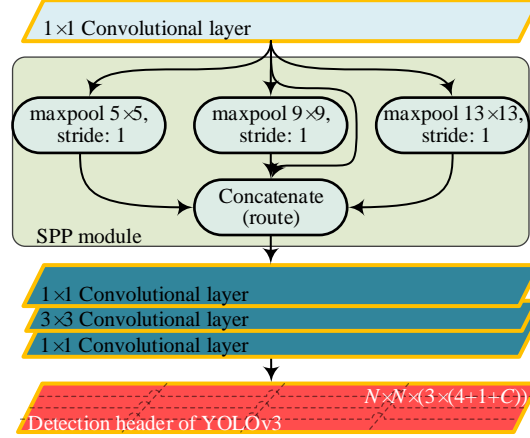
$1\times1$ Convolutional layer

maxpool $5\times5$, stride: 1

maxpool $9\times9$, stride: 1

maxpool $13\times13$, stride: 1

Concatenate (route)

SPP module

$1\times1$ Convolutional layer

$3\times3$ Convolutional layer

$1\times1$ Convolutional layer

$N\times N\times(3\times(4+1+C))$

Detection header of YOLOv3